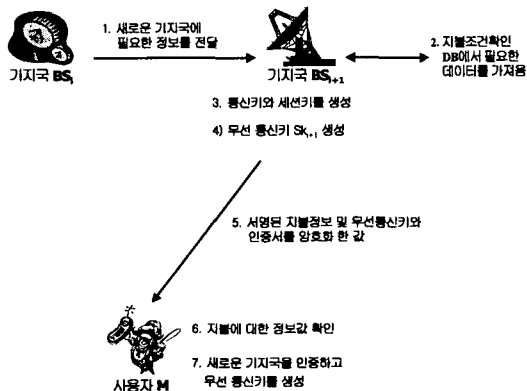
1. 새로운 기지국에 필요한 정보를 전달

기지국 $BS_i$

기지국 $BS_{i+1}$

2. 지불조건확인 DB에서 필요한 데이터를 가져옴

3. 통신키와 세션키를 생성

4) 무선 통신키 $Sk_{i+1}$ 생성

5. 서명된 지불정보 및 무선통신키와 인증서를 암호화 한 값

6. 지불에 대한 정보값 확인

7. 새로운 기지국을 인증하고 무선 통신키를 생성

사용자 M